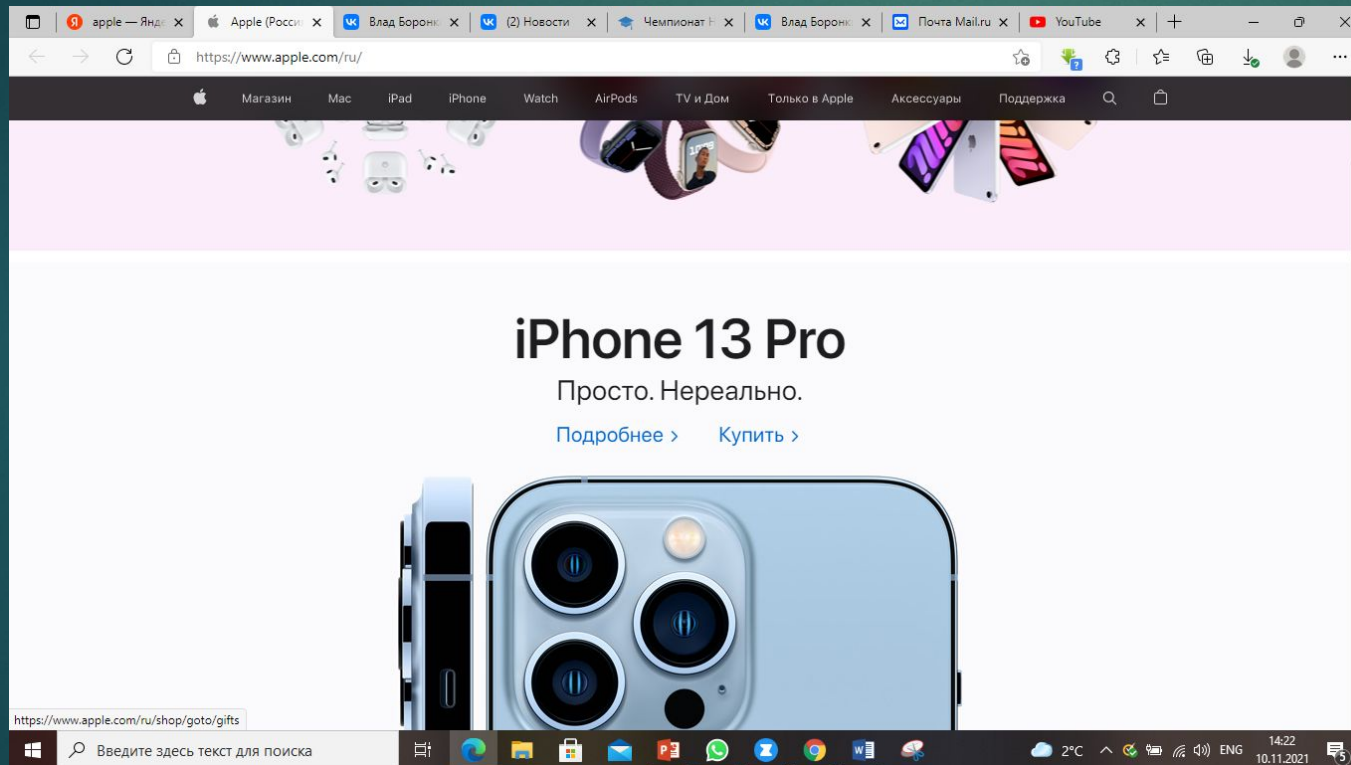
apple — Янд ×
Apple (Росси ×
Влад Борон ×
(2) Новости ×
Чемпионат Н ×
Влад Борон ×
Почта Mail.ru ×
YouTube ×

https://www.apple.com/ru/

Магазин Mac iPad iPhone Watch AirPods TV и Дом Только в Apple Аксессуары Поддержка

iPhone 13 Pro

Просто. Нереально.

Подробнее › Купить ›

https://www.apple.com/ru/shop/goto/gifts

Введите здесь текст для поиска

2°C ENG 14:22 10.11.2021